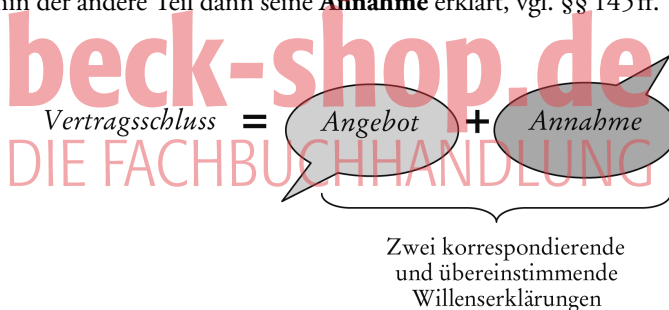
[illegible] der andere Teil dann seine **Annahme** erklärt, vgl. §§ 145 ff.

beck-shop.de

DIE FACHBUCHHANDLUNG

Vertragsschluss = Angebot + Annahme

Zwei korrespondierende und übereinstimmende Willenserklärungen